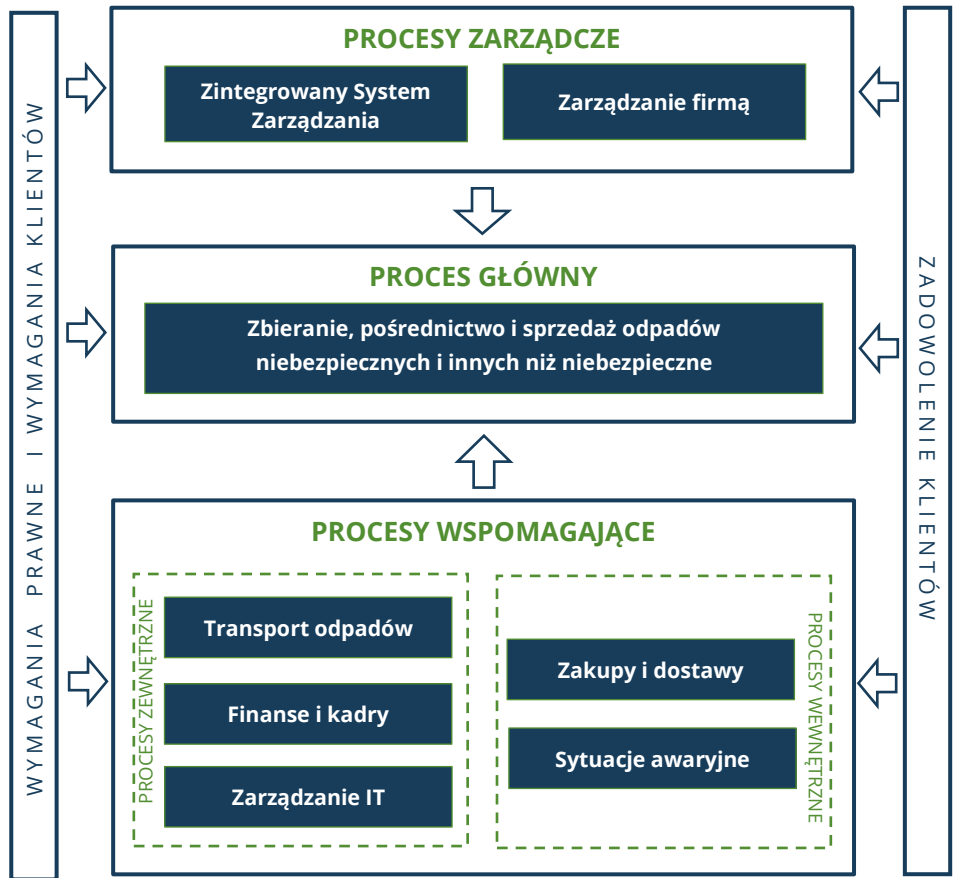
WYMAGANIA PRAWNE I WYMAGANIA KLIENTÓW

PROCESY ZARZĄDCZE

Zintegrowany System Zarządzania

Zarządzanie firmą

PROCES GŁÓWNY

Zbieranie, pośrednictwo i sprzedaż odpadów niebezpiecznych i innych niż niebezpieczne

PROCESY WSPOMAGAJĄCE

PROCESY ZEWNĘTRZNE

Transport odpadów

Finanse i kadry

Zarządzanie IT

Zakupy i dostawy

Sytuacje awaryjne

PROCESY WEWNĘTRZNE

ZADOWOLENIE KLIENTÓW